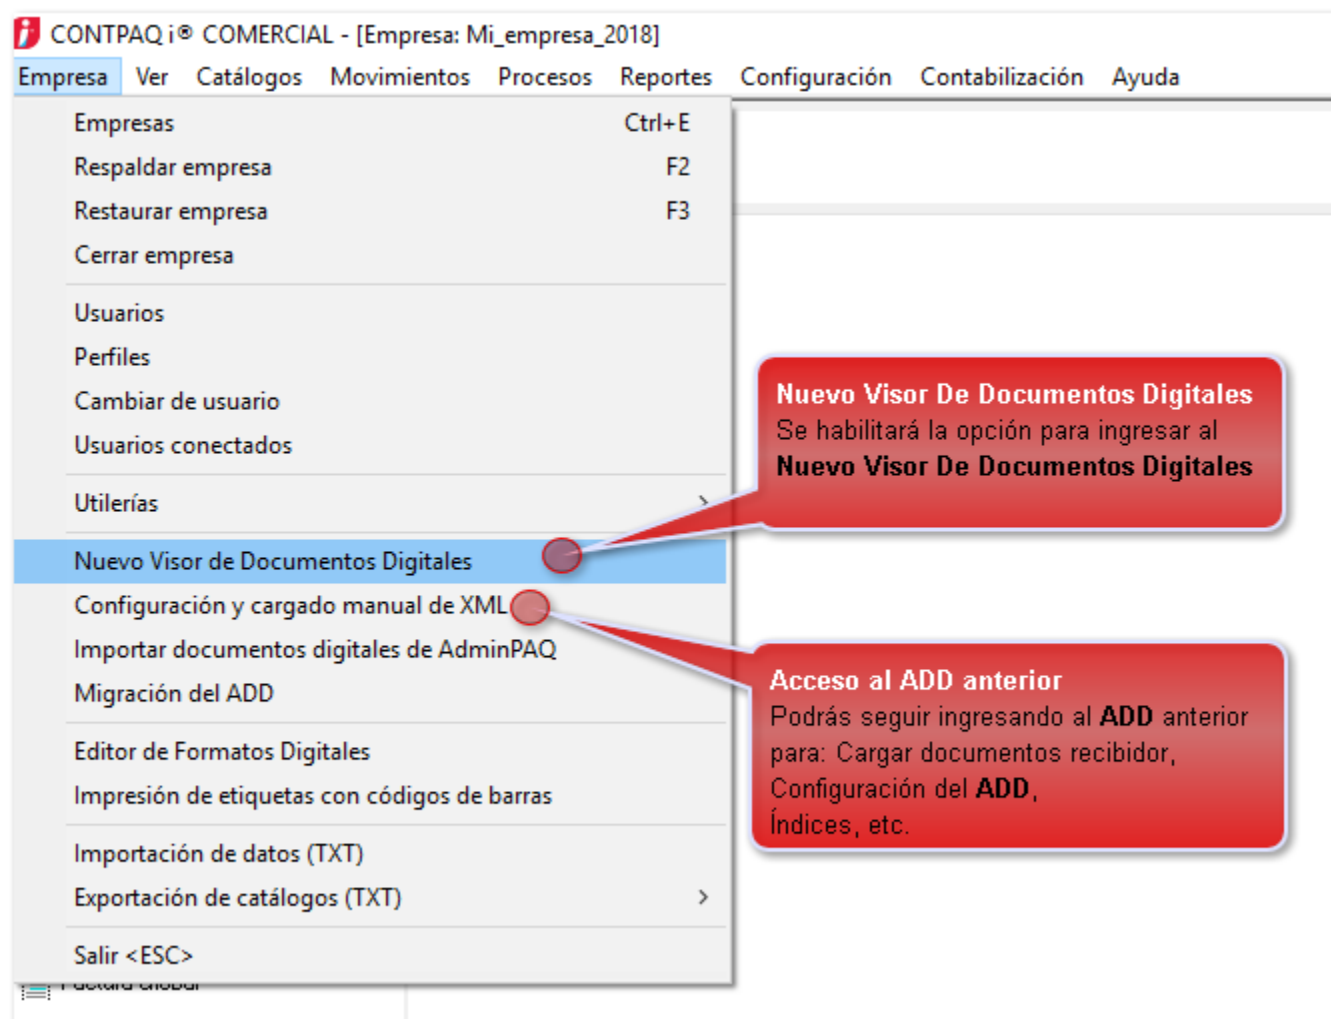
CONTPAQ i® COMERCIAL - [Empresa: Mi_empresa_2018]

Empresa Ver Catálogos Movimientos Procesos Reportes Configuración Contabilización Ayuda

Empresas Ctrl+E
Respaldar empresa F2
Restaurar empresa F3
Cerrar empresa

Usuarios
Perfiles
Cambiar de usuario
Usuarios conectados

Utilerías

Nuevo Visor de Documentos Digitales
Configuración y cargado manual de XML
Importar documentos digitales de AdminPAQ
Migración del ADD

Editor de Formatos Digitales
Impresión de etiquetas con códigos de barras

Importación de datos (TXT)
Exportación de catálogos (TXT)

Salir <ESC>

Nuevo Visor De Documentos Digitales
Se habilitará la opción para ingresar al **Nuevo Visor De Documentos Digitales**

Acceso al ADD anterior
Podrás seguir ingresando al **ADD** anterior para: Cargar documentos recibidor, Configuración del **ADD**, Índices, etc.